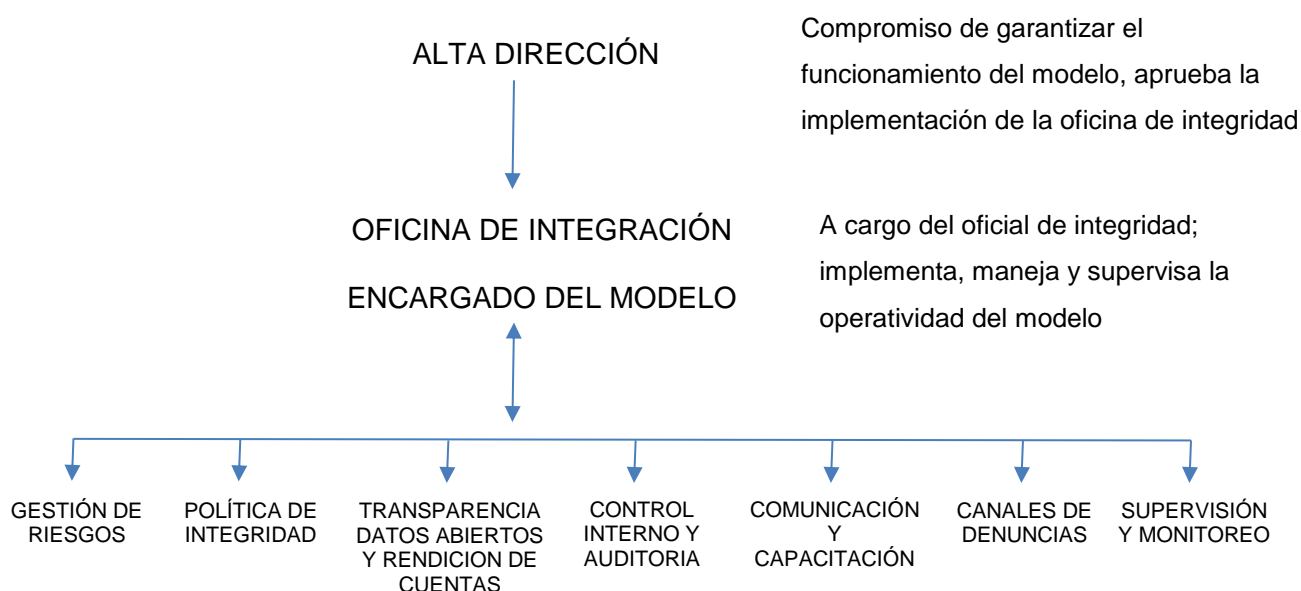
ALTA DIRECCIÓN

Compromiso de garantizar el funcionamiento del modelo, aprueba la implementación de la oficina de integridad

OFICINA DE INTEGRACIÓN

ENCARGADO DEL MODELO

A cargo del oficial de integridad; implementa, maneja y supervisa la operatividad del modelo

GESTIÓN DE RIESGOS

POLÍTICA DE INTEGRIDAD

TRANSPARENCIA DATOS ABIERTOS Y RENDICION DE CUENTAS

CONTROL INTERNO Y AUDITORIA

COMUNICACIÓN Y CAPACITACIÓN

CANALES DE DENUNCIAS

SUPERVISIÓN Y MONITOREO